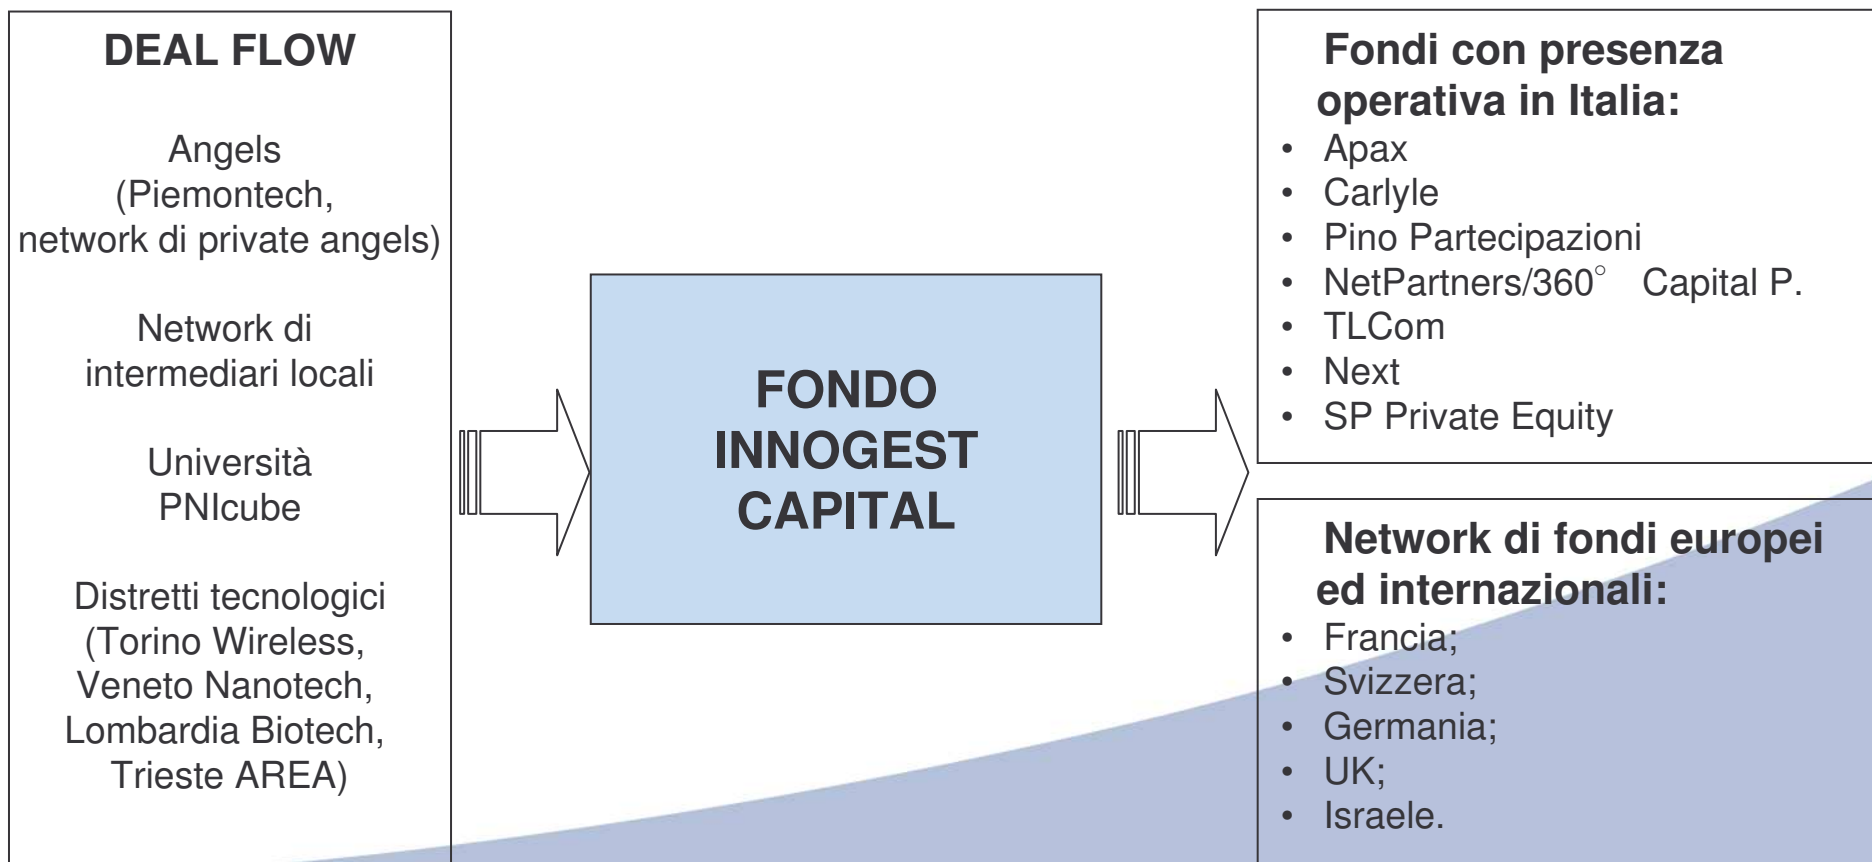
DEAL FLOW

Angels
(Piemontech,
network di private angels)

Network di
intermediari locali

Università
PNIcube

Distretti tecnologici
(Torino Wireless,
Veneto Nanotech,
Lombardia Biotech,
Trieste AREA)

FONDO
INNOGEST
CAPITAL

Fondi con presenza operativa in Italia:
- Apax
- Carlyle
- Pino Partecipazioni
- NetPartners/360° Capital P.
- TLCom
- Next
- SP Private Equity

Network di fondi europei ed internazionali:
- Francia;
- Svizzera;
- Germania;
- UK;
- Israele.